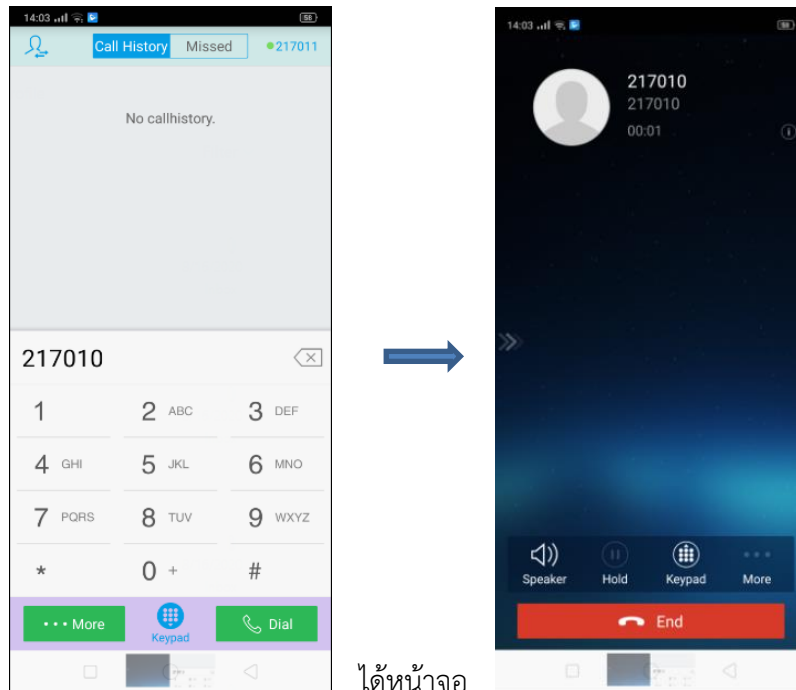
14:03 58

Call History Missed 217011

No callhistory.

217010

1
2 ABC
3 DEF
4 GHI
5 JKL
6 MNO
7 PQRS
8 TUV
9 WXYZ
*
0 +
#

More
Keypad
Dial

14:03

217010
217010
00:01

Speaker
Hold
Keypad
More

End

ได้หน้าจอ